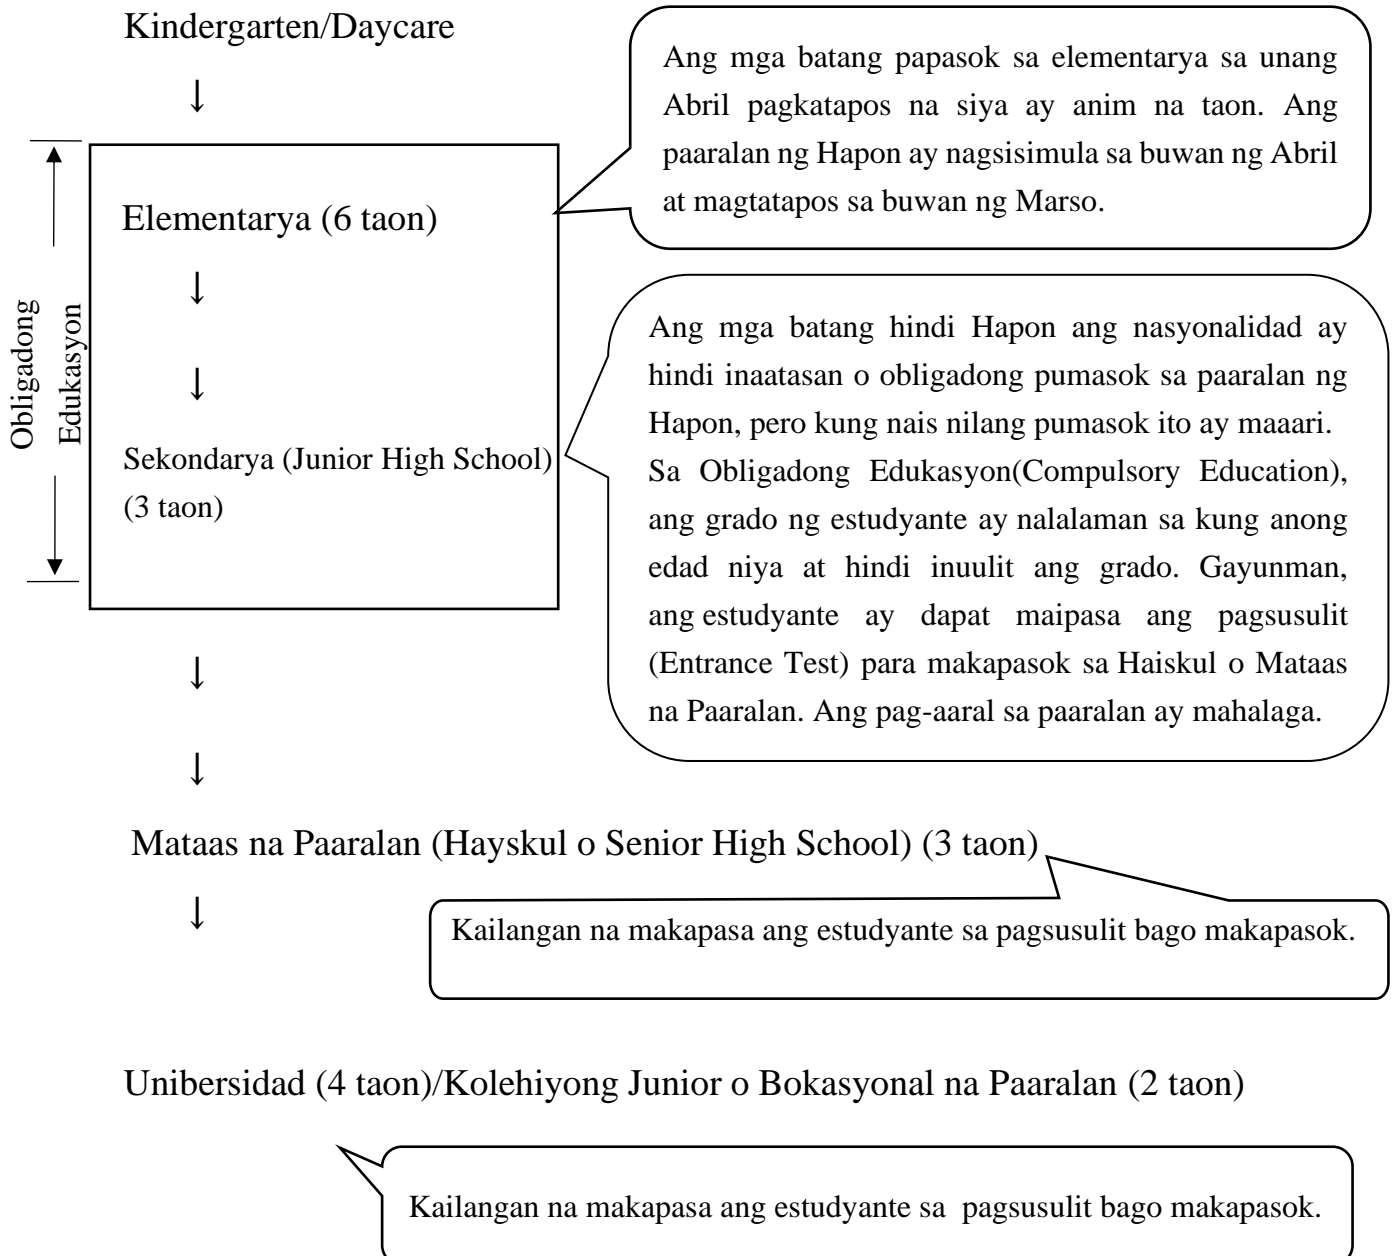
Kindergarten/Daycare

↓

Ang mga batang papasok sa elementarya sa unang Abril pagkatapos na siya ay anim na taon. Ang paaralan ng Hapon ay nagsisimula sa buwan ng Abril at magtatapos sa buwan ng Marso.

Obligadong Edukasyon

Elementarya (6 taon)

↓

↓

Sekondarya (Junior High School) (3 taon)

Ang mga batang hindi Hapon ang nasyonalidad ay hindi inaatasan o obligadong pumasok sa paaralan ng Hapon, pero kung nais nilang pumasok ito ay maaari. Sa Obligadong Edukasyon(Compulsory Education), ang grado ng estudyante ay nalalaman sa kung anong edad niya at hindi inuulit ang grado. Gayunman, ang estudyante ay dapat maipasa ang pagsusulit (Entrance Test) para makapasok sa Haiskul o Mataas na Paaralan. Ang pag-aaral sa paaralan ay mahalaga.

↓

↓

Mataas na Paaralan (Hayskul o Senior High School) (3 taon)

↓

Kailangan na makapasa ang estudyante sa pagsusulit bago makapasok.

Unibersidad (4 taon)/Kolehiyong Junior o Bokasyonal na Paaralan (2 taon)

Kailangan na makapasa ang estudyante sa pagsusulit bago makapasok.